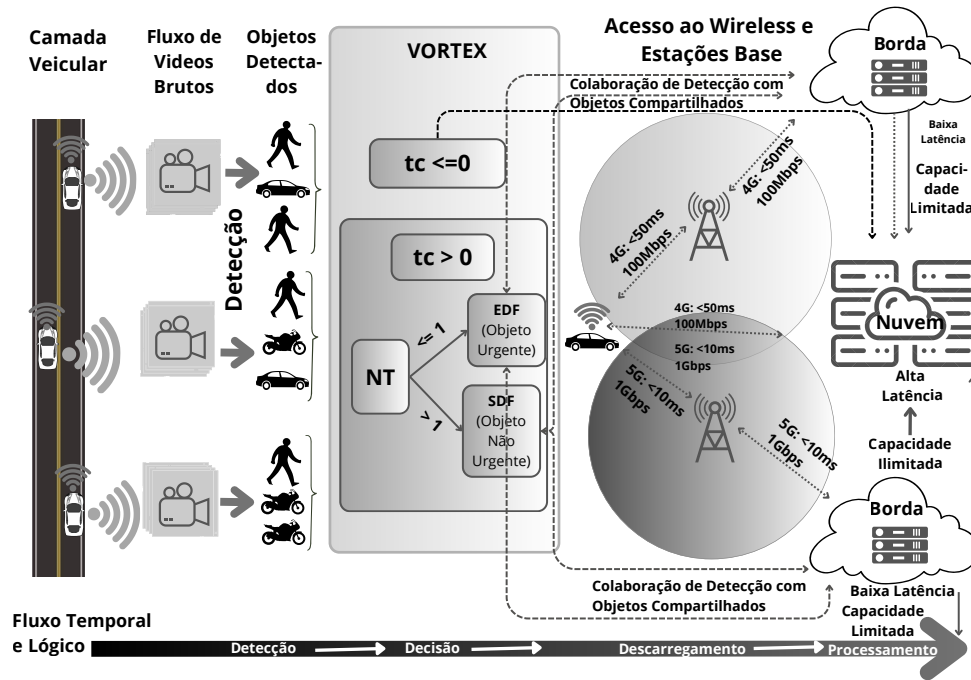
Camada Veicular

Fluxo de Videos Brutos

Objetos Detectados

Detecção

VORTEX

tc <=0

tc > 0

NT

<= 1

> 1

EDF (Objeto Urgente)

SDF (Objeto Não Urgente)

Acesso ao Wireless e Estações Base

Colaboração de Detecção com Objetos Compartilhados

4G: <50ms 100Mbps

4G: <50ms 100Mbps

4G: <50ms 100Mbps

5G: <10ms 1Gbps

5G: <10ms 1Gbps

5G: <10ms 1Gbps

Colaboração de Detecção com Objetos Compartilhados

Borda

Baixa Latência

Capacidade Limitada

Nuvem

Alta Latência

Capacidade Ilimitada

Borda

Baixa Latência Capacidade Limitada

Fluxo Temporal e Lógico

Detecção

Decisão

Descarregamento

Processamento